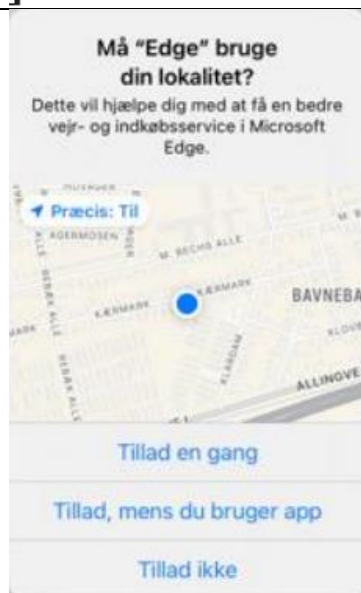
Må "Edge" bruge din lokalitet?

Dette vil hjælpe dig med at få en bedre vejr- og indkøbsservice i Microsoft Edge.

Præcis: Til

AGERMOSEN

M. BECHS ALLE

KÆRMARK

KÆRMARK

BAVNEBA

KLOU

KLANGAM

BEBAK ALLE

ALLINGVE

Tillad en gang

Tillad, mens du bruger app

Tillad ikke